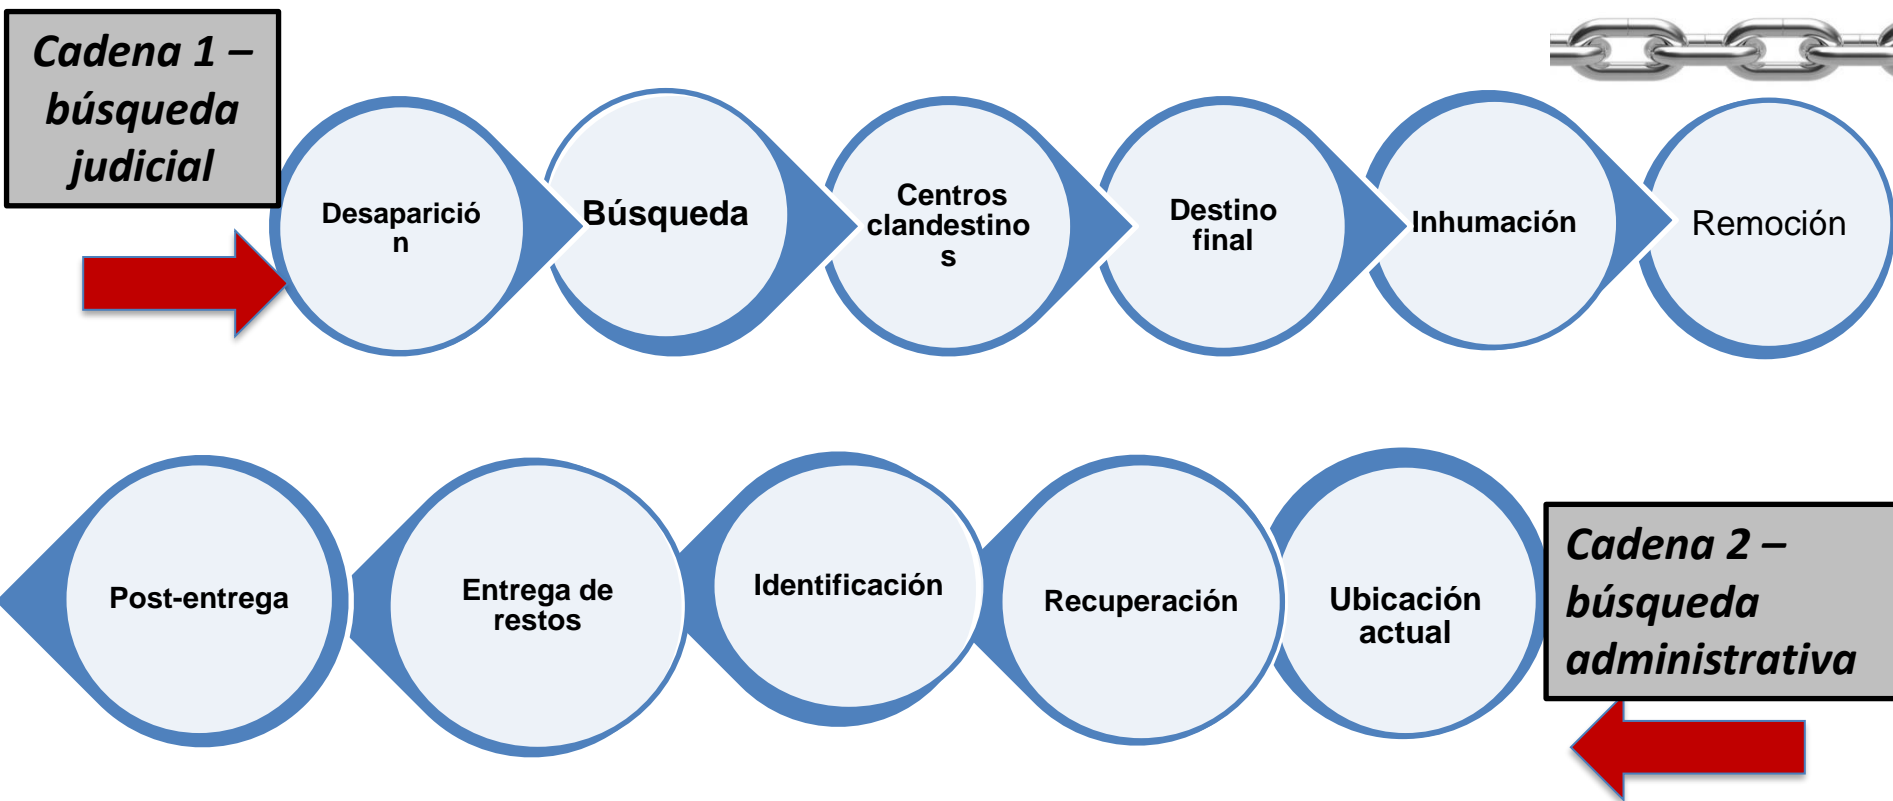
Cadena 1 – búsqueda judicial

Desaparición

Búsqueda

Centros clandestinos

Destino final

Inhumación

Remoción

Post-entrega

Entrega de restos

Identificación

Recuperación

Ubicación actual

Cadena 2 – búsqueda administrativa